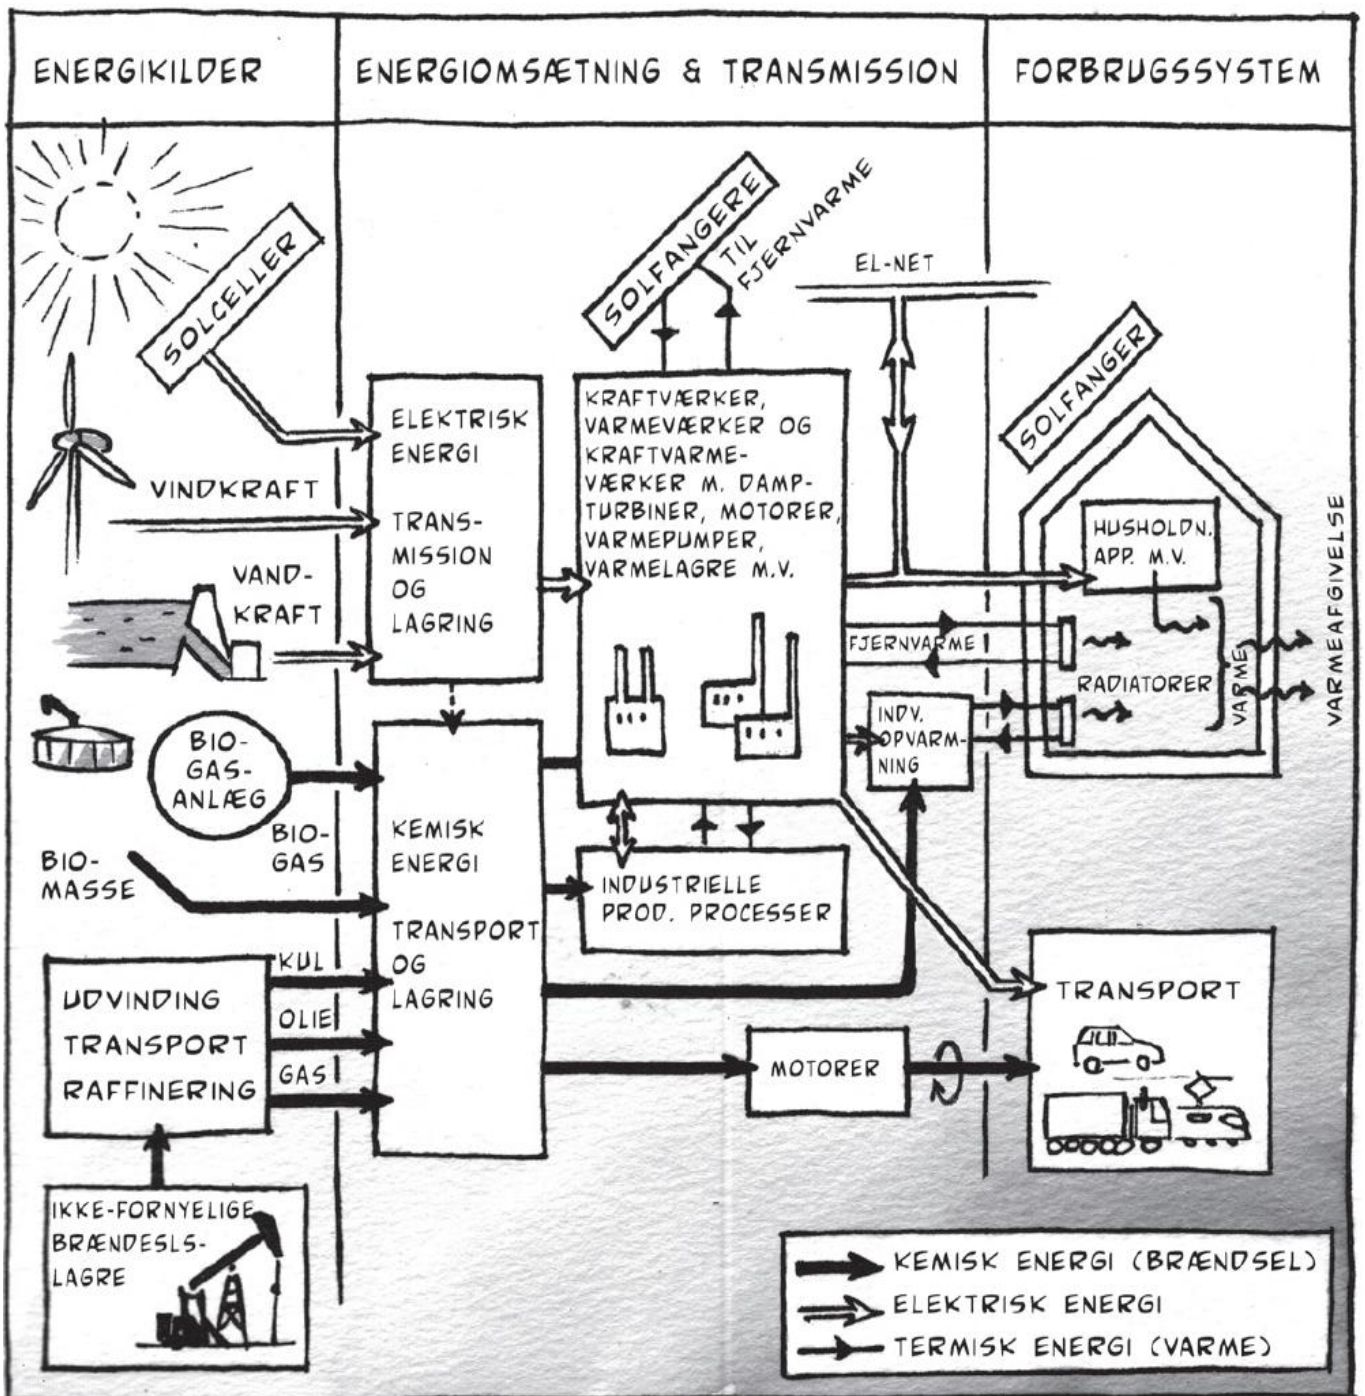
ENERGIKILDER

ENERGIOMSÆTNING & TRANSMISSION

FORBRUGSSYSTEM

SOLCELLER

SOLFANGERE

TIL FJERNVARME

EL-NET

SOLFANGER

VINDKRAFT

VAND-KRAFT

ELEKTRISK ENERGI

TRANS-MISSION OG LAGRING

KRAFTVÆRKER, VARMEVÆRKER OG KRAFTVARME-VÆRKER M. DAMP-TURBINER, MOTORER, VARMEPUMPER, VARMELAGRE M.V.

HUSHOLDN. APP. M.V.

FJERNVARME

RADIATORER

VARME

VARMEAFGIVELSE

INDV. OPVARM-NING

BIO-GAS-ANLÆG

BIO-GAS

BIO-MASSE

KEMISK ENERGI

TRANSPORT OG LAGRING

INDUSTRIELLE PROD. PROCESSER

KUL

OLIE

GAS

UDVINDING TRANSPORT RAFFINERING

TRANSPORT

MOTORER

IKKE-FORNYELIGE BRÆNDESLS-LAGRE

KEMISK ENERGI (BRÆNDSEL)

ELEKTRISK ENERGI

TERMISK ENERGI (VARME)